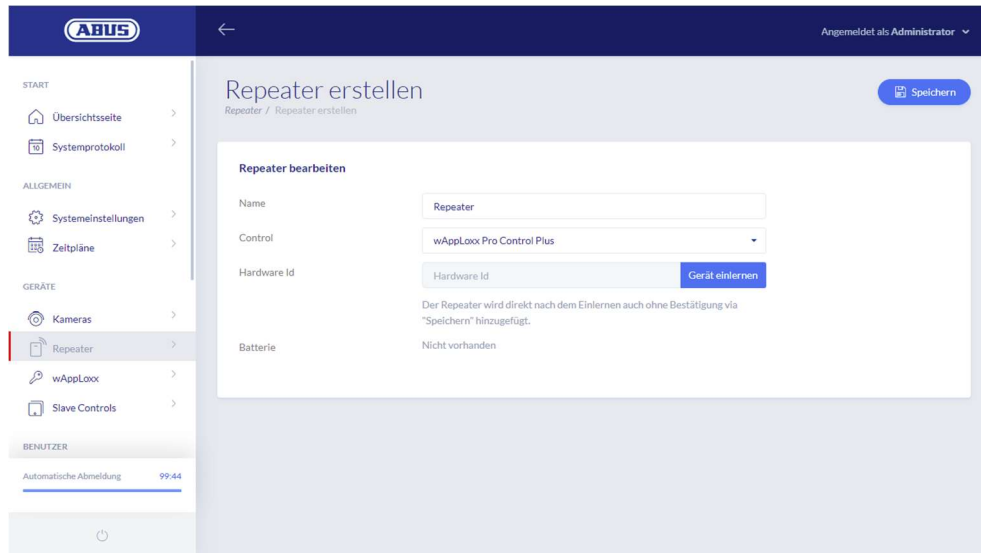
ABUS

Angemeldet als Administrator

START

Übersichtsseite

Systemprotokoll

ALLGEMEIN

Systemeinstellungen

Zeitpläne

GERÄTE

Kameras

Repeater

wAppLoxx

Slave Controls

BENUTZER

Automatische Abmeldung 99:44

Repeater erstellen

Repeater / Repeater erstellen

Speichern

Repeater bearbeiten

| | |
|---|---|
| Name | Repeater |
| Control | wAppLoxx Pro Control Plus |
| Hardware Id | Hardware Id — Gerät einlernen |

Der Repeater wird direkt nach dem Einlernen auch ohne Bestätigung via "Speichern" hinzugefügt.

Batterie Nicht vorhanden